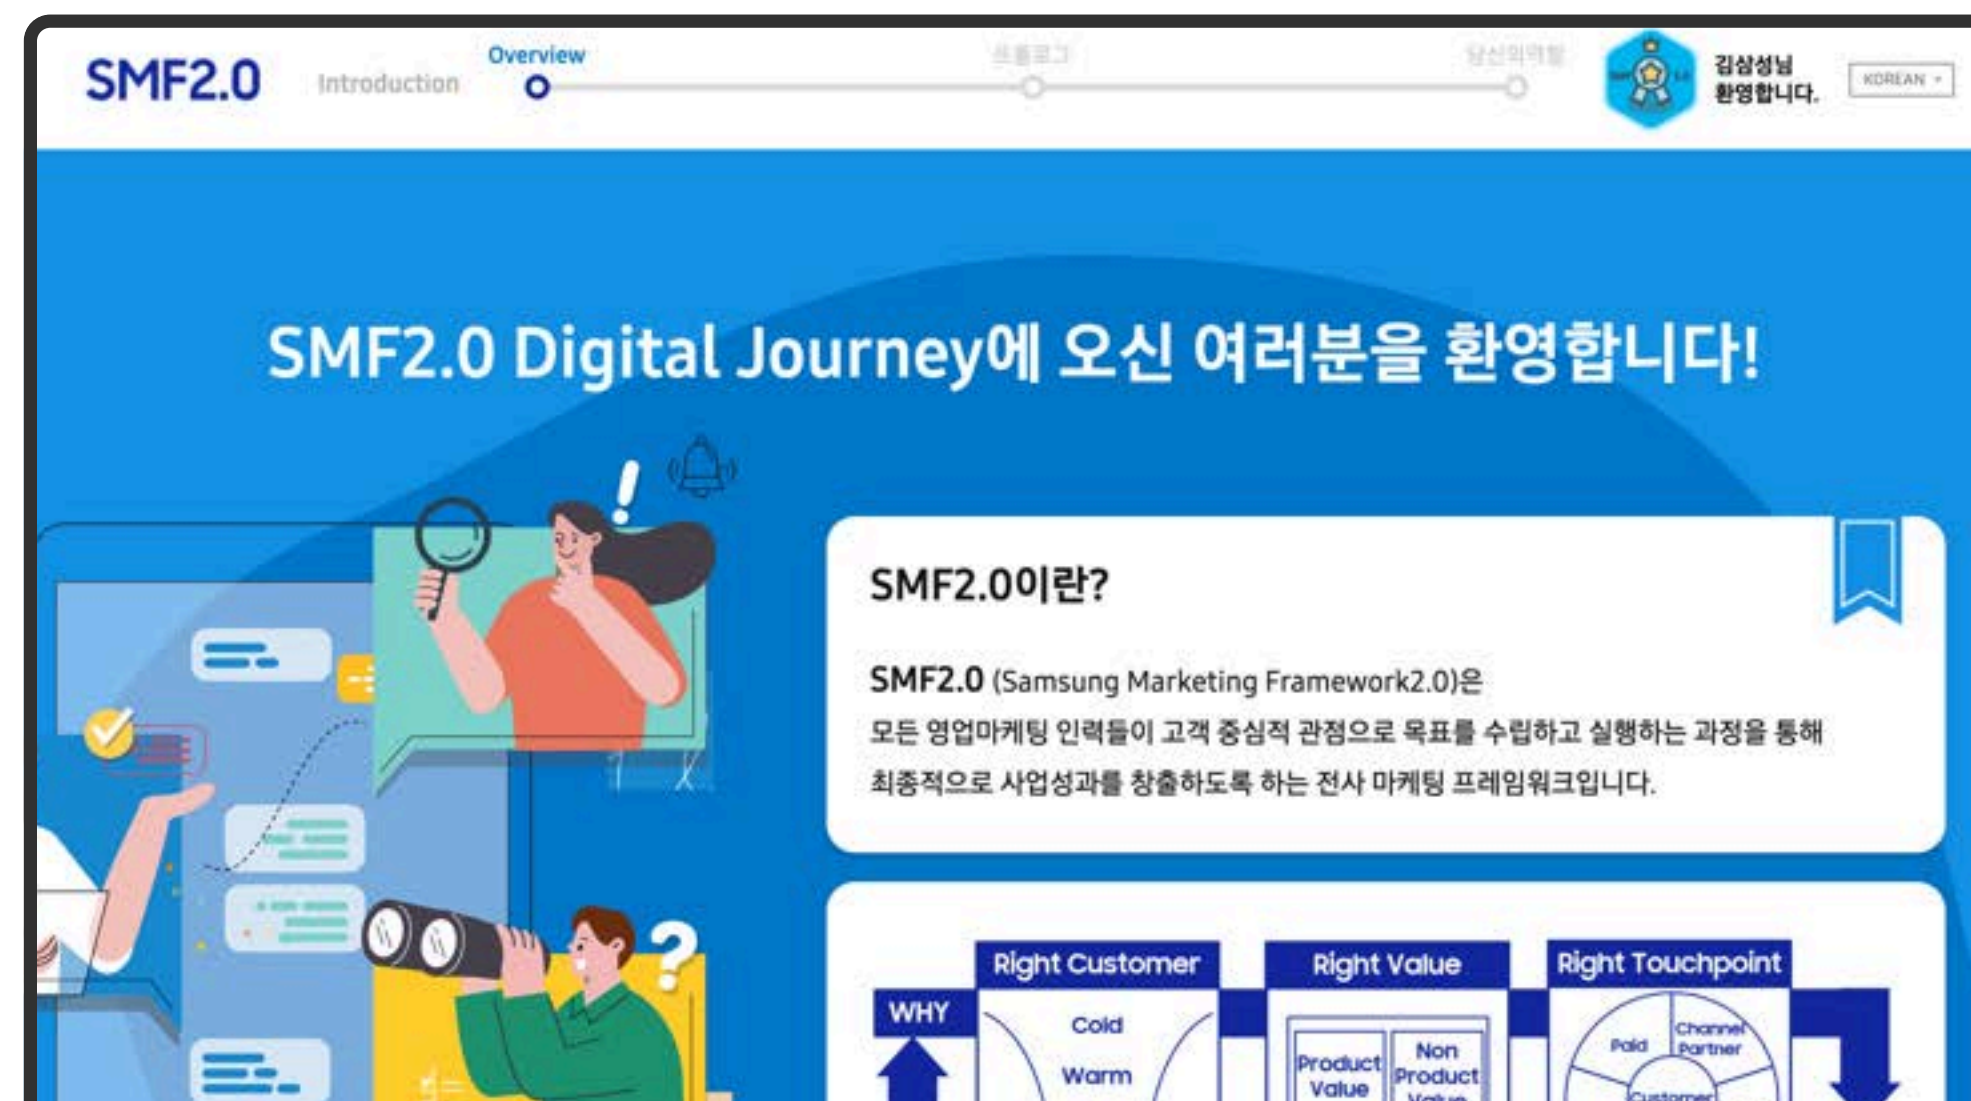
SMF2.0 Introduction Overview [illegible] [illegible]

김삼성님 환영합니다.

KOREAN

SMF2.0 Digital Journey에 오신 여러분을 환영합니다!

SMF2.0이란?

SMF2.0 (Samsung Marketing Framework2.0)은 모든 영업마케팅 인력들이 고객 중심적 관점으로 목표를 수립하고 실행하는 과정을 통해 최종적으로 사업성과를 창출하도록 하는 전사 마케팅 프레임워크입니다.

WHY

Right Customer

Cold

Warm

Right Value

Product Value

Non Product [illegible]

Right Touchpoint

Paid

Channel Partner

Customer